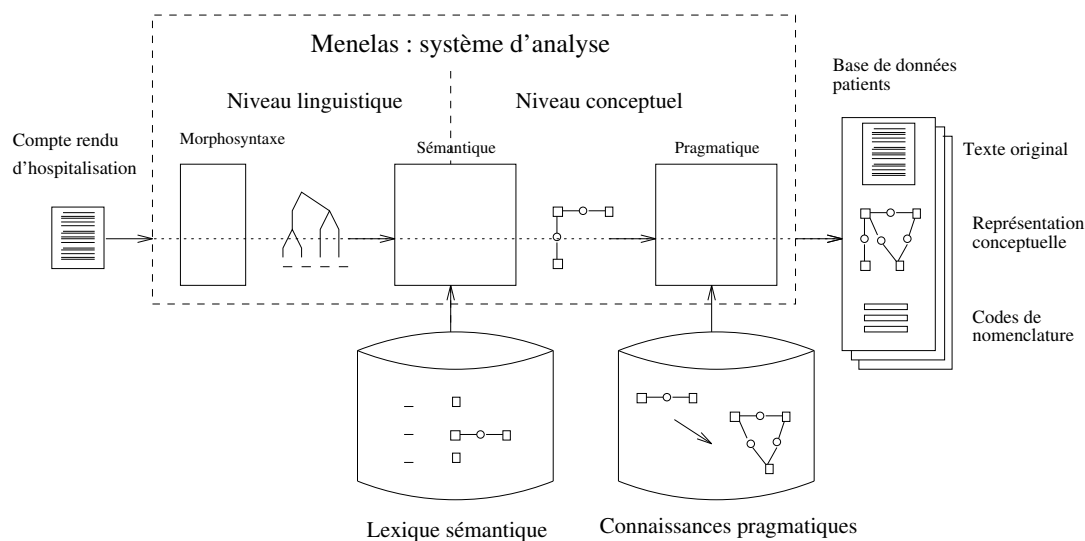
Menelas : système d'analyse

Niveau linguistique

Niveau conceptuel

Base de données patients

Compte rendu d'hospitalisation

Morphosyntaxe

Sémantique

Pragmatique

Texte original

Représentation conceptuelle

Codes de nomenclature

Lexique sémantique

Connaissances pragmatiques